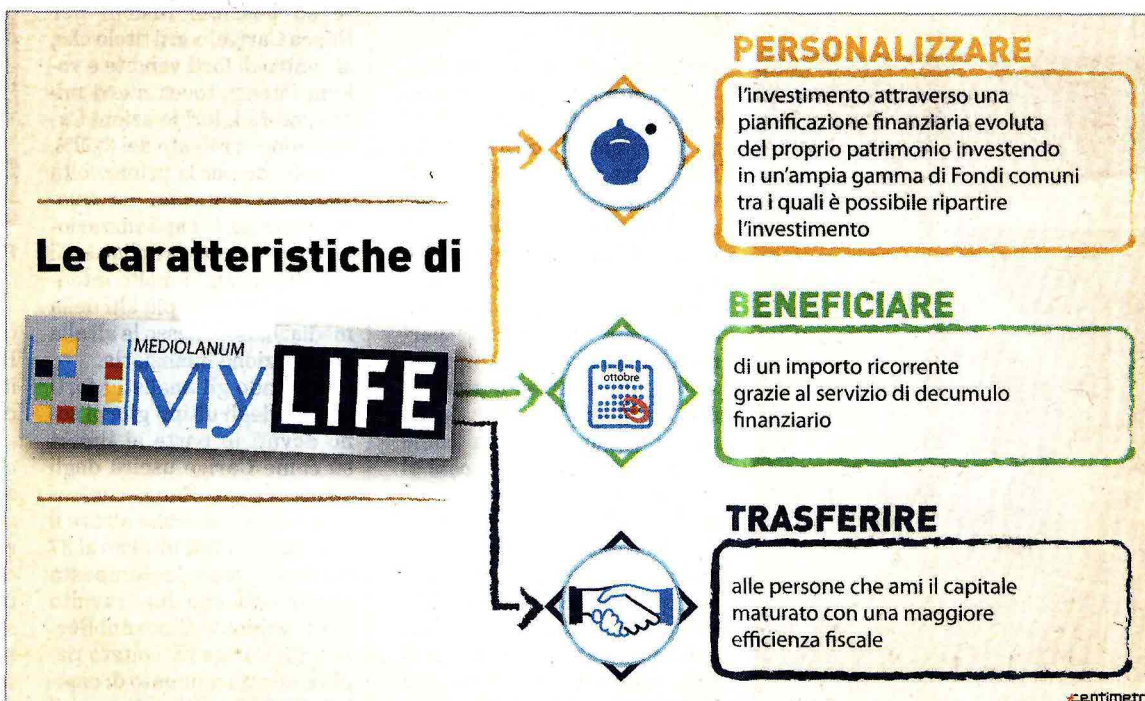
Le caratteristiche di

MEDIOLANUM MyLIFE

PERSONALIZZARE

l'investimento attraverso una pianificazione finanziaria evoluta del proprio patrimonio investendo in un'ampia gamma di Fondi comuni tra i quali è possibile ripartire l'investimento

BENEFICIARE

ottobre

di un importo ricorrente grazie al servizio di decumulo finanziario

TRASFERIRE

alle persone che ami il capitale maturato con una maggiore efficienza fiscale

centimetr